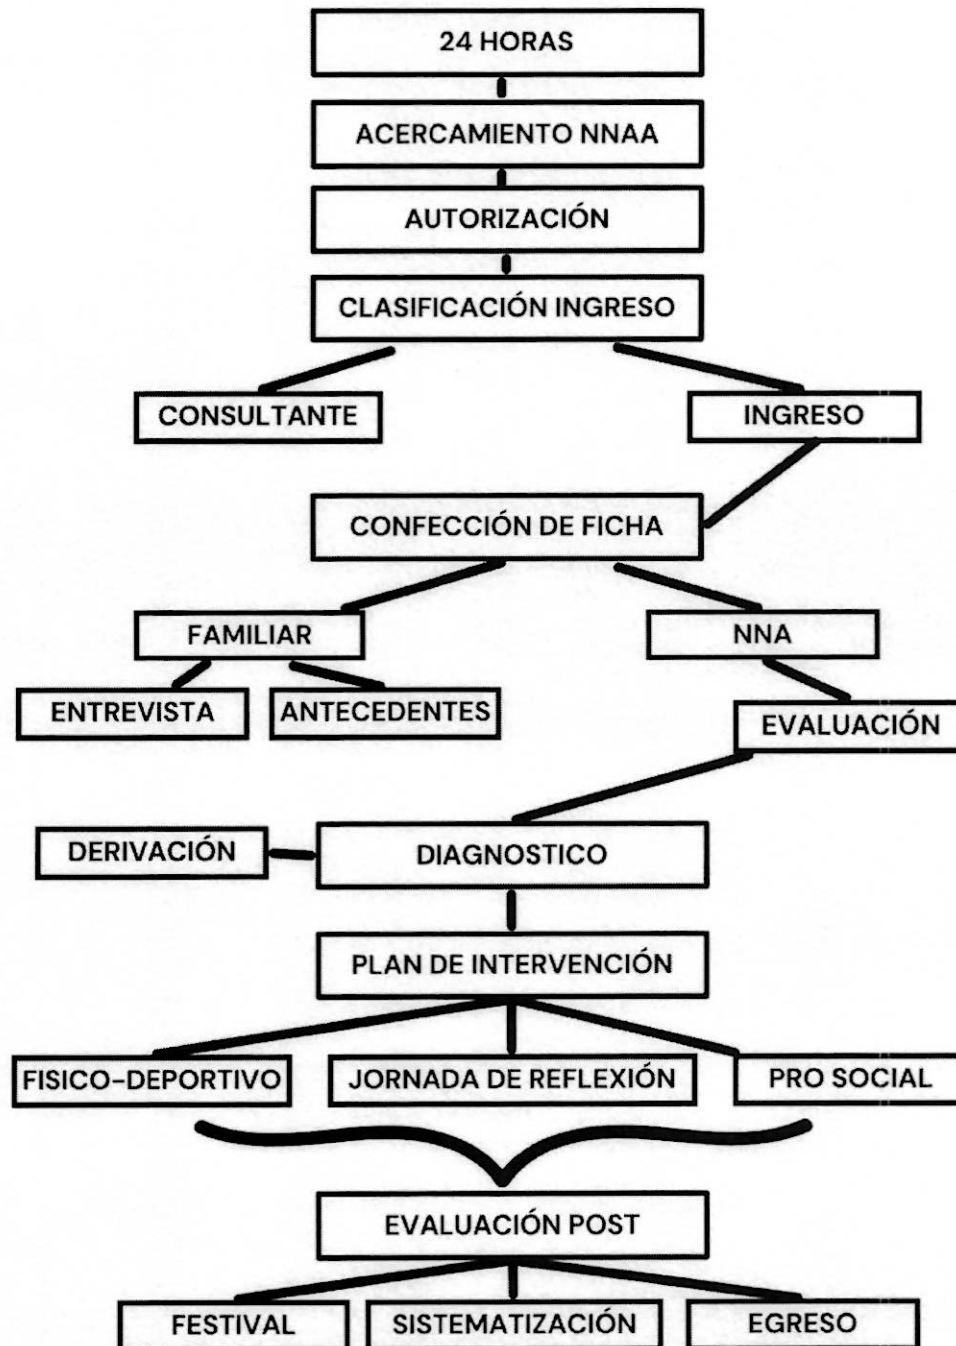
24 HORAS

ACERCAMIENTO NNAA

AUTORIZACIÓN

CLASIFICACIÓN INGRESO

CONSULTANTE

INGRESO

CONFECCIÓN DE FICHA

FAMILIAR

NNA

ENTREVISTA

ANTECEDENTES

EVALUACIÓN

DERIVACIÓN

DIAGNOSTICO

PLAN DE INTERVENCIÓN

FISICO-DEPORTIVO

JORNADA DE REFLEXIÓN

PRO SOCIAL

EVALUACIÓN POST

FESTIVAL

SISTEMATIZACIÓN

EGRESO